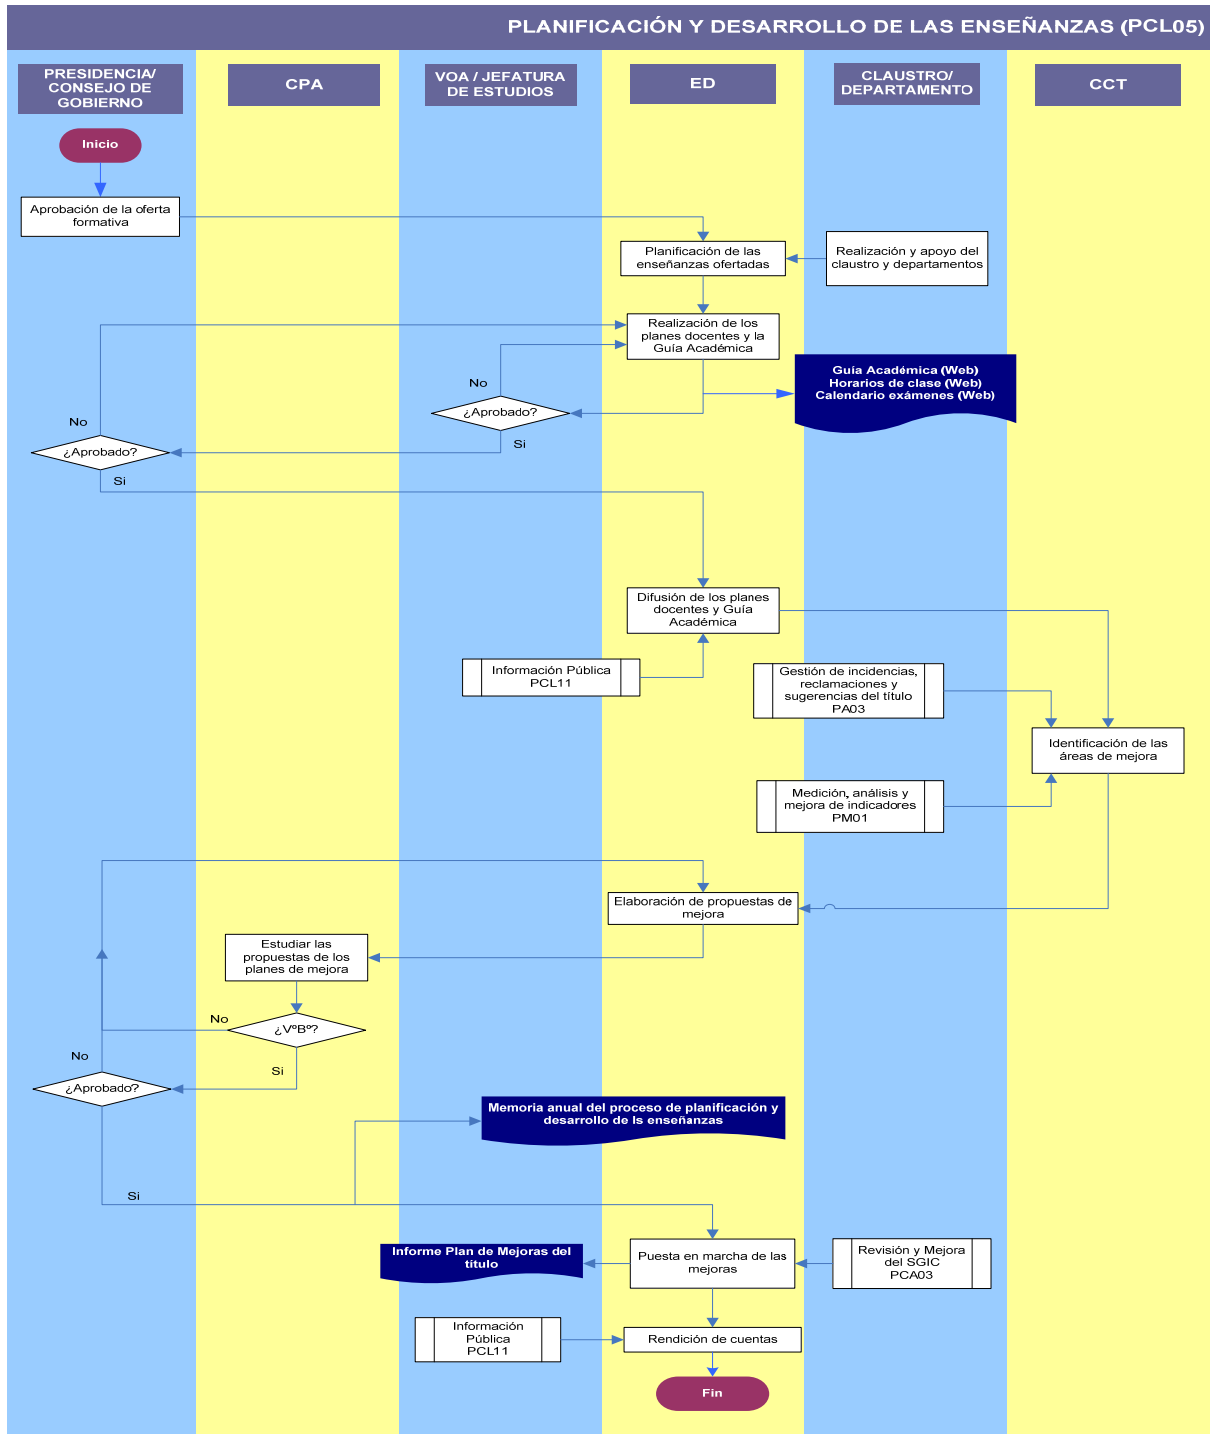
PLANIFICACIÓN Y DESARROLLO DE LAS ENSEÑANZAS (PCL05)

PRESIDENCIA/ CONSEJO DE GOBIERNO

CPA

VOA / JEFATURA DE ESTUDIOS

ED

CLAUSTRO/ DEPARTAMENTO

CCT

Inicio

Aprobación de la oferta formativa

Planificación de las enseñanzas ofertadas

Realización y apoyo del claustro y departamentos

Realización de los planes docentes y la Guía Académica

Guía Académica (Web)
Horarios de clase (Web)
Calendario exámenes (Web)

No

¿Aprobado?

Si

No

¿Aprobado?

Si

Difusión de los planes docentes y Guía Académica

Información Pública PCL11

Gestión de incidencias, reclamaciones y sugerencias del título PA03

Identificación de las áreas de mejora

Medición, análisis y mejora de indicadores PM01

Elaboración de propuestas de mejora

Estudiar las propuestas de los planes de mejora

No

¿VºBº?

Si

No

¿Aprobado?

Memoria anual del proceso de planificación y desarrollo de ls enseñanzas

Si

Informe Plan de Mejoras del título

Puesta en marcha de las mejoras

Revisión y Mejora del SGIC PCA03

Información Pública PCL11

Rendición de cuentas

Fin